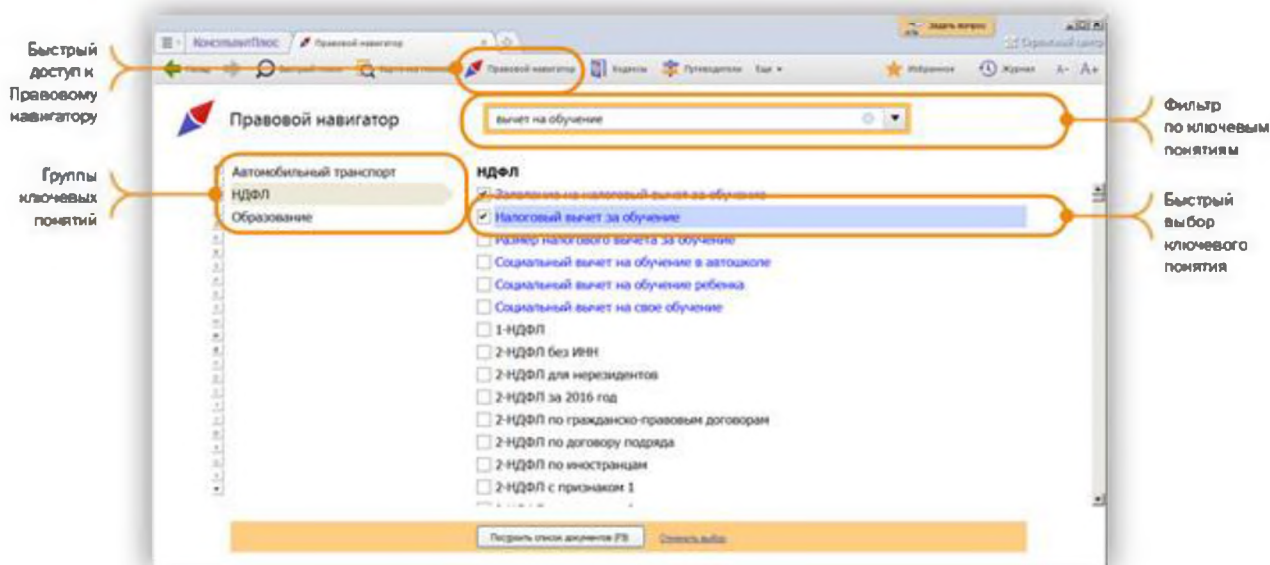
Быстрый доступ к Правовому навигатору

Группы ключевых понятий

КонсультантПлюс
Правовой навигатор
Задать вопрос
Назад
Быстрый поиск
Карточка поиска
Правовой навигатор
Кодексы
Путеводители
Еще
Избранное
Журнал
А- А+

Правовой навигатор

вычет на обучение

Фильтр по ключевым понятиям

Автомобильный транспорт
НДФЛ
Образование

НДФЛ
Заявление на налоговый вычет за обучение
Налоговый вычет за обучение
Размер налогового вычета за обучение
Социальный вычет на обучение в автошколе
Социальный вычет на обучение ребенка
Социальный вычет на свое обучение
1-НДФЛ
2-НДФЛ без ИНН
2-НДФЛ для нерезидентов
2-НДФЛ за 2016 год
2-НДФЛ по гражданско-правовым договорам
2-НДФЛ по договору подряда
2-НДФЛ по иностранцам
2-НДФЛ с признаком 1

Быстрый выбор ключевого понятия

Построить список документов (F9)
Отменить выбор